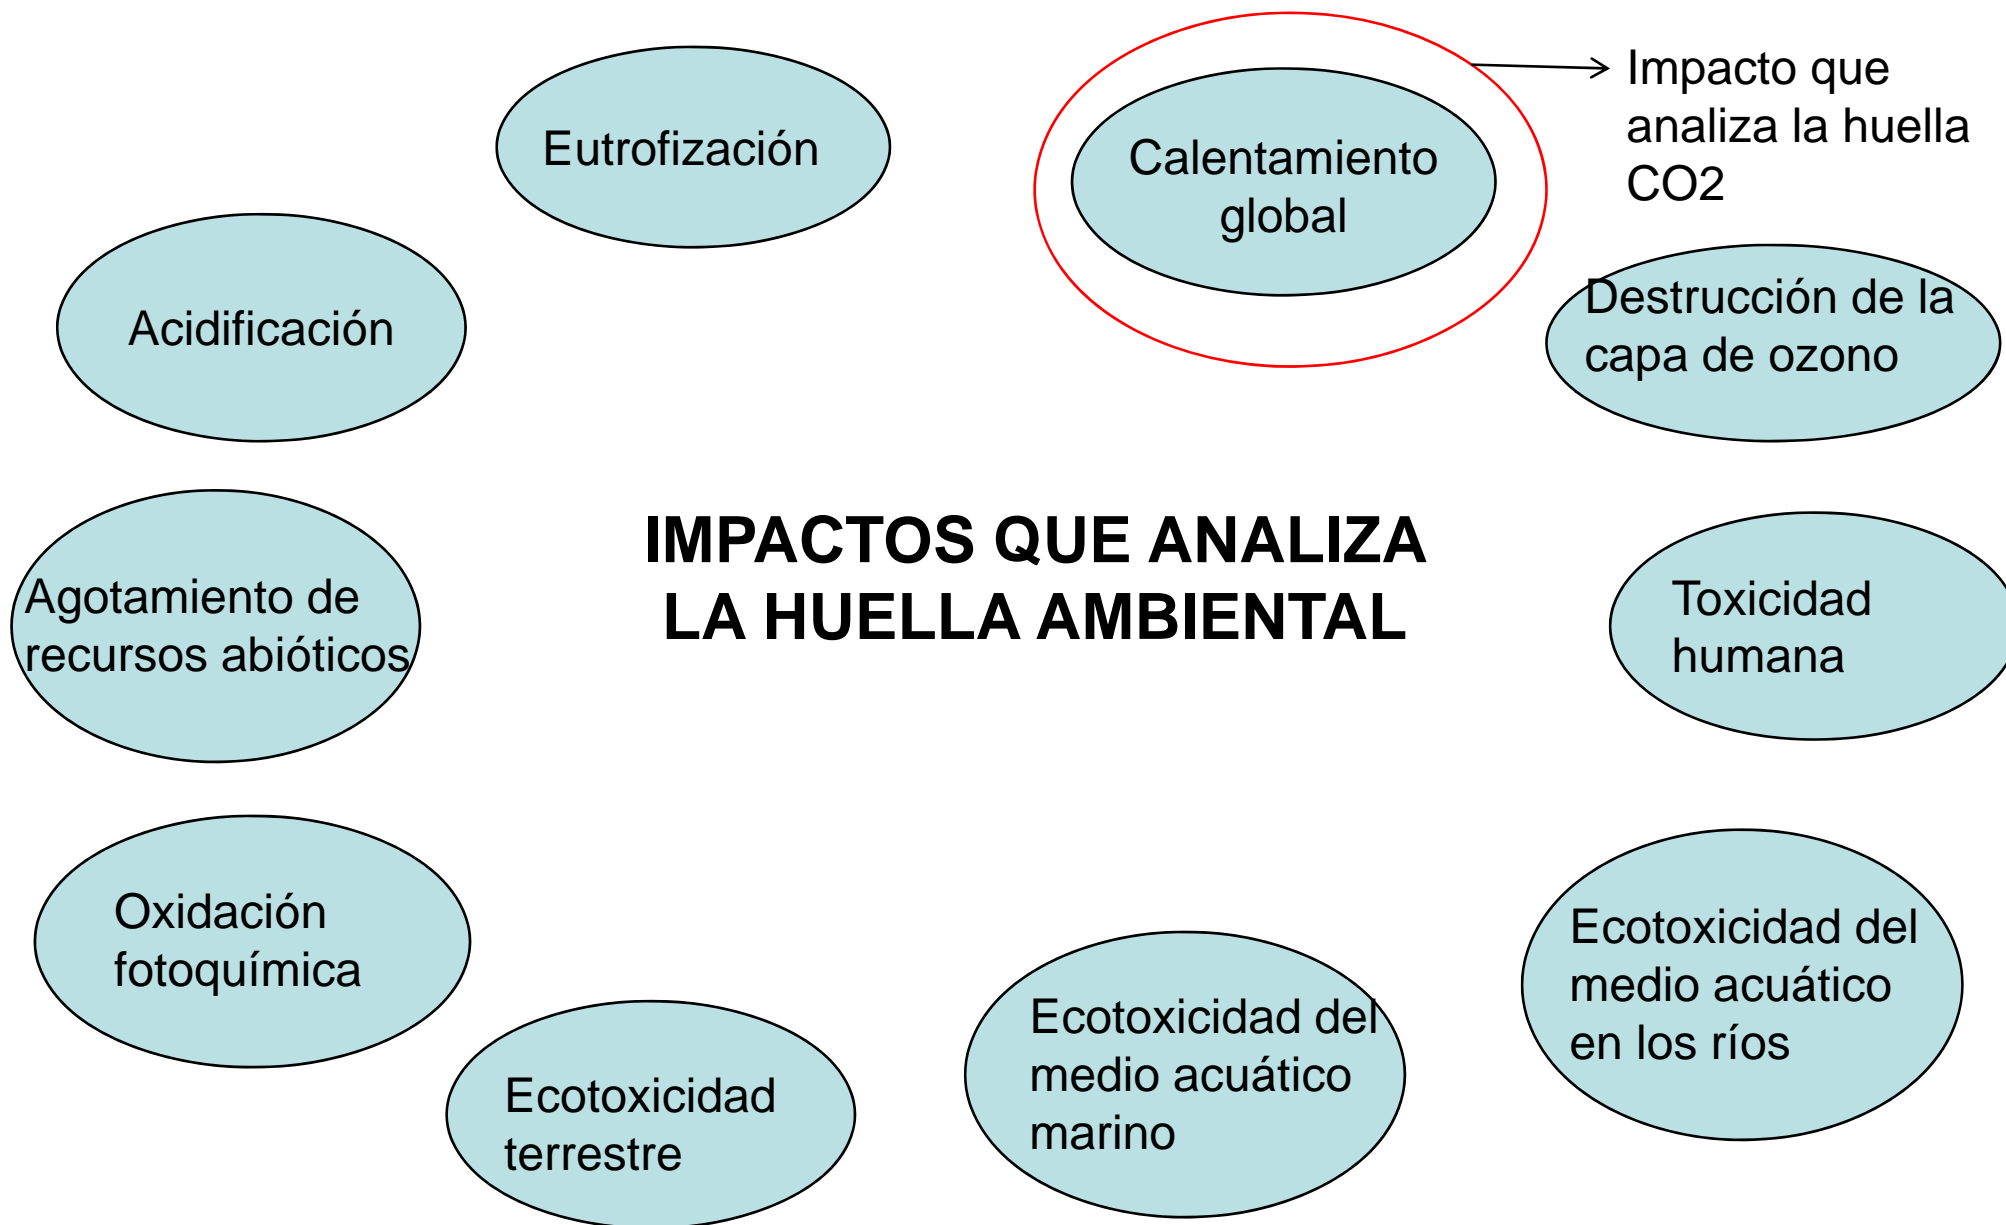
Eutrofización

Calentamiento global

Impacto que analiza la huella CO2

Acidificación

Destrucción de la capa de ozono

IMPACTOS QUE ANALIZA LA HUELLA AMBIENTAL

Agotamiento de recursos abióticos

Toxicidad humana

Oxidación fotoquímica

Ecotoxicidad del medio acuático en los ríos

Ecotoxicidad terrestre

Ecotoxicidad del medio acuático marino